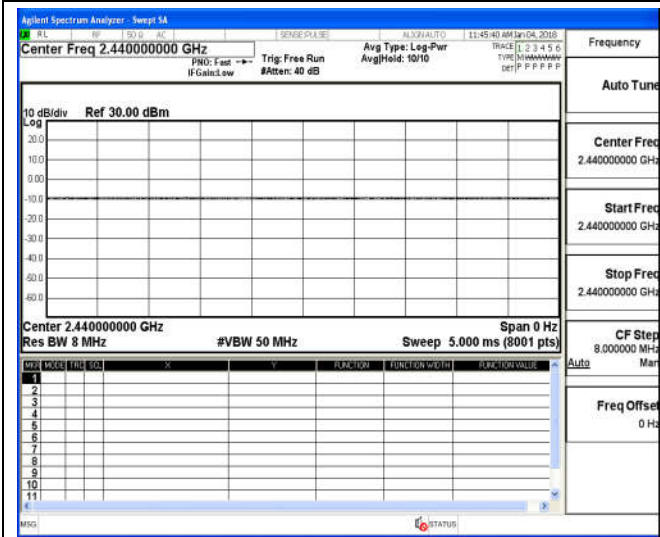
Agilent Spectrum Analyzer - Swept SA

RL RF 50 Ω AC SENSE:PULSE ALIGN AUTO 11:45:40 AM Jan 04, 2018

Center Freq 2.440000000 GHz

PNO: Fast IFGain:Low

Trig: Free Run #Atten: 40 dB

Avg Type: Log-Pwr Avg|Hold: 10/10

TRACE 1 2 3 4 5 6 TYPE M WWWWW DET P P P P P P

10 dB/div Ref 30.00 dBm
Log

20.0
10.0
0.00
-10.0
-20.0
-30.0
-40.0
-50.0
-60.0

Center 2.440000000 GHz
Res BW 8 MHz
#VBW 50 MHz
Span 0 Hz
Sweep 5.000 ms (8001 pts)

| MKR | MODE | TRC | SCL | X | Y | FUNCTION | FUNCTION WIDTH | FUNCTION VALUE |
|---|---|---|---|---|---|---|---|---|
| 1 | | | | | | | | |
| 2 | | | | | | | | |
| 3 | | | | | | | | |
| 4 | | | | | | | | |
| 5 | | | | | | | | |
| 6 | | | | | | | | |
| 7 | | | | | | | | |
| 8 | | | | | | | | |
| 9 | | | | | | | | |
| 10 | | | | | | | | |
| 11 | | | | | | | | |

Frequency

Auto Tune

Center Freq
2.440000000 GHz

Start Freq
2.440000000 GHz

Stop Freq
2.440000000 GHz

CF Step
8.000000 MHz
Auto Man

Freq Offset
0 Hz

MSG

STATUS